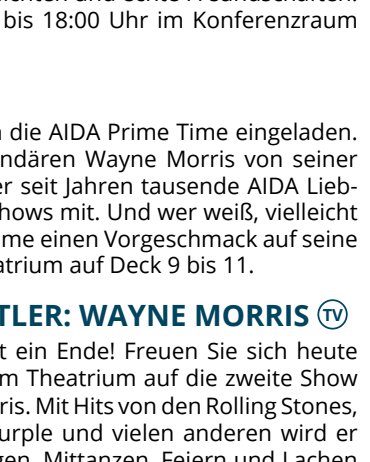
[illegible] bis 18:00 Uhr im Konferenzraum

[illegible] die AIDA Prime Time eingeladen. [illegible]ndären Wayne Morris von seiner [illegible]er seit Jahren tausende AIDA Lieb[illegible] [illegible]hows mit. Und wer weiß, vielleicht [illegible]me einen Vorgeschmack auf seine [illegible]atrium auf Deck 9 bis 11.

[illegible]TLER: WAYNE MORRIS TV

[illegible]t ein Ende! Freuen Sie sich heute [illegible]m Theatrium auf die zweite Show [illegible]ris. Mit Hits von den Rolling Stones, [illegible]urple und vielen anderen wird er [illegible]